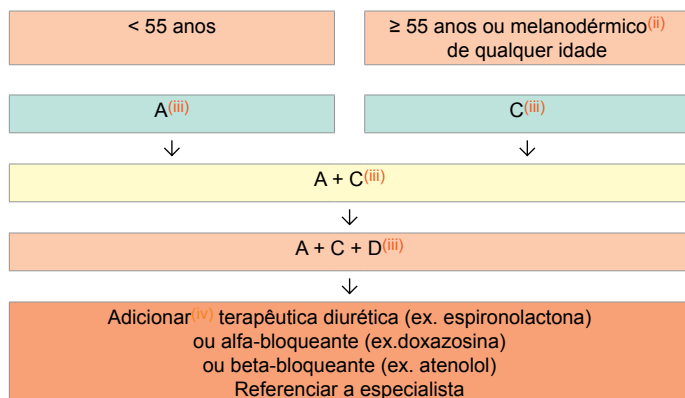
< 55 anos

≥ 55 anos ou melanodérmico$^{(ii)}$ de qualquer idade

A$^{(iii)}$

C$^{(iii)}$

↓

↓

A + C$^{(iii)}$

↓

A + C + D$^{(iii)}$

↓

Adicionar$^{(iv)}$ terapêutica diurética (ex. espironolactona)
ou alfa-bloqueante (ex.doxazosina)
ou beta-bloqueante (ex. atenolol)
Referenciar a especialista